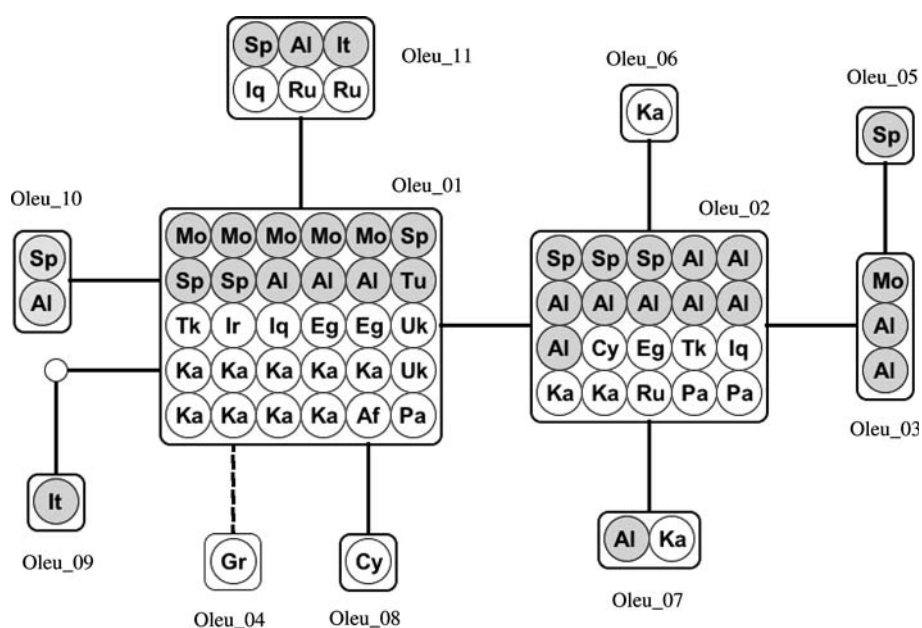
Sp Al It
Iq Ru Ru
Oleu_11

Oleu_06
Ka

Oleu_05
Sp

Oleu_10
Sp
Al

Oleu_01
Mo Mo Mo Mo Mo Sp
Sp Sp Al Al Al Tu
Tk Ir Iq Eg Eg Uk
Ka Ka Ka Ka Ka Uk
Ka Ka Ka Ka Af Pa

Oleu_02
Sp Sp Sp Al Al
Al Al Al Al Al
Al Cy Eg Tk Iq
Ka Ka Ru Pa Pa

Mo
Al
Al
Oleu_03

It
Oleu_09

Gr
Oleu_04

Cy
Oleu_08

Al Ka
Oleu_07